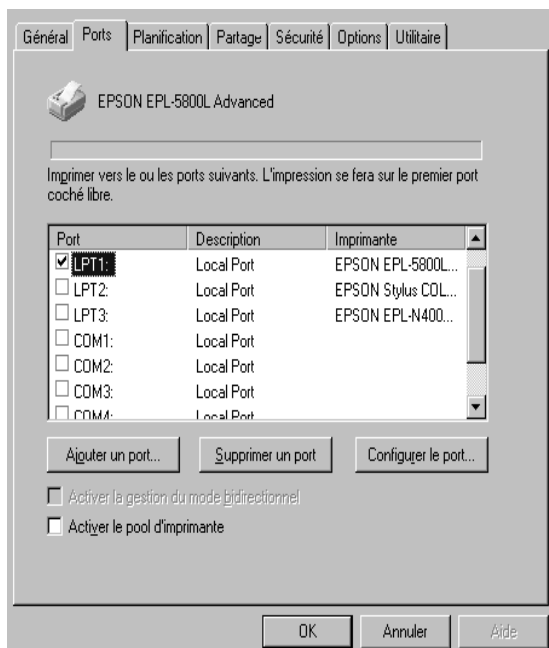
Général | Ports | Planification | Partage | Sécurité | Options | Utilitaire

EPSON EPL-5800L Advanced

Imprimer vers le ou les ports suivants. L'impression se fera sur le premier port coché libre.

| Port | Description | Imprimante |
|---|---|---|
| ☑ LPT1: | Local Port | EPSON EPL-5800L... |
| ☐ LPT2: | Local Port | EPSON Stylus COL... |
| ☐ LPT3: | Local Port | EPSON EPL-N400... |
| ☐ COM1: | Local Port | |
| ☐ COM2: | Local Port | |
| ☐ COM3: | Local Port | |
| ☐ COM4: | Local Port | |

Ajouter un port... | Supprimer un port | Configurer le port...

☐ Activer la gestion du mode bidirectionnel

☐ Activer le pool d'imprimante

OK | Annuler | Aide